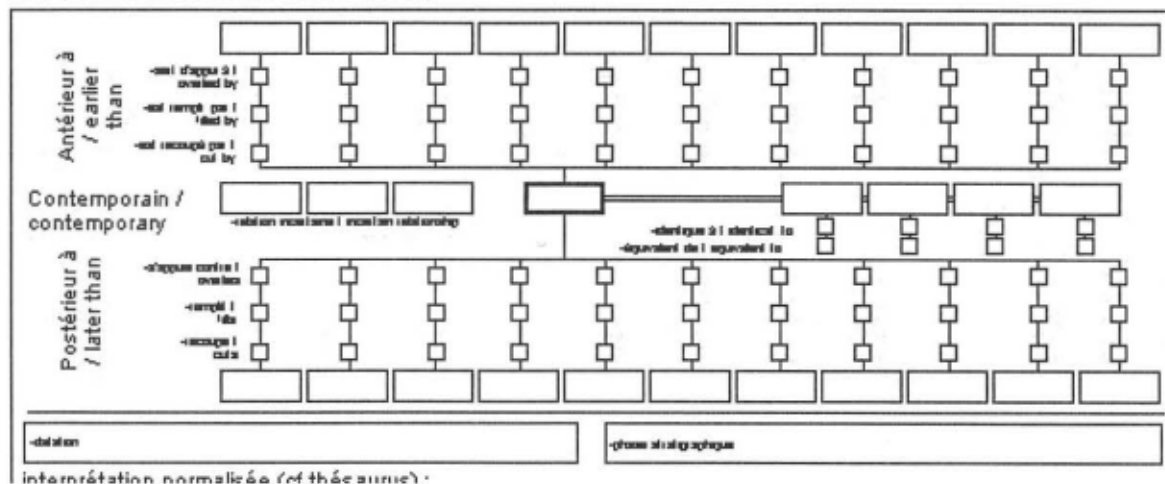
Antérieur à / earlier than

-est s'appuie à / overlaid by

-est rempli par / filled by

-est recoupé par / cut by

Contemporain / contemporary

-relation incertaine / uncertain relationship

-identique à / identical to

-équivalent de / equivalent to

Postérieur à / later than

-s'appuie contre / overlies

-remplit / fills

-recoupe / cuts

-datation

-phase stratigraphique

interprétation normalisée (cf thésaurus) :